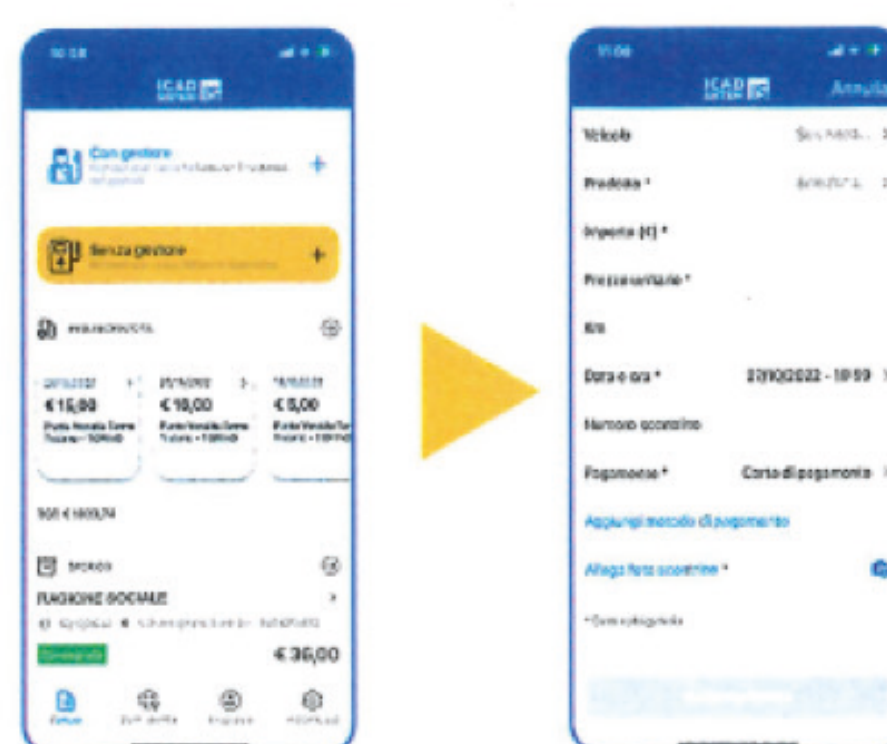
ICAD

Con gestore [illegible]

Senza gestione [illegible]

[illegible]

€15,00

€10,00

€5,00

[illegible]

RAGIONE SOCIALE

€36,00

ICAD

Annulla

Veicolo

Prodotto *

Importo (€) *

Prezzo unitario *

Km

Data e ora *

27/10/2022 - 10:59

Numero scontrino

Pagamento *

Carta di pagamento

Aggiungi metodo di pagamento

Allega foto scontrino *

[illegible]